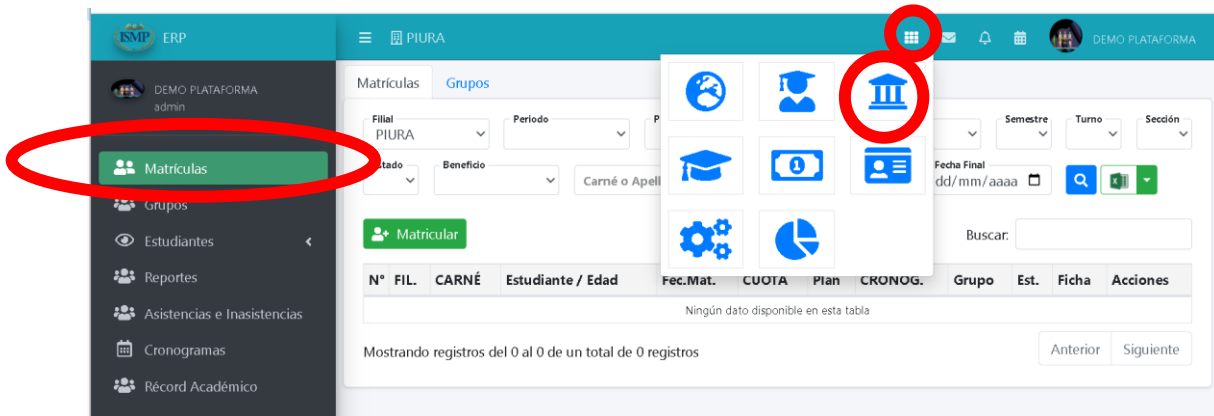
ISMP ERP

PIURA

DEMO PLATAFORMA

DEMO PLATAFORMA
admin

Matrículas
Grupos
Estudiantes
Reportes
Asistencias e Inasistencias
Cronogramas
Récord Académico

Matrículas | Grupos

Filial
PIURA

Periodo

Semestre | Turno | Sección

Estado | Beneficio | Carné o Apell

Fecha Final
dd/mm/aaaa

Matricular

Buscar:

| N° | FIL. | CARNÉ | Estudiante / Edad | Fec.Mat. | CUOTA | Plan | CRONOG. | Grupo | Est. | Ficha | Acciones |
|---|---|---|---|---|---|---|---|---|---|---|---|
| Ningún dato disponible en esta tabla | | | | | | | | | | | |

Mostrando registros del 0 al 0 de un total de 0 registros

Anterior | Siguiente